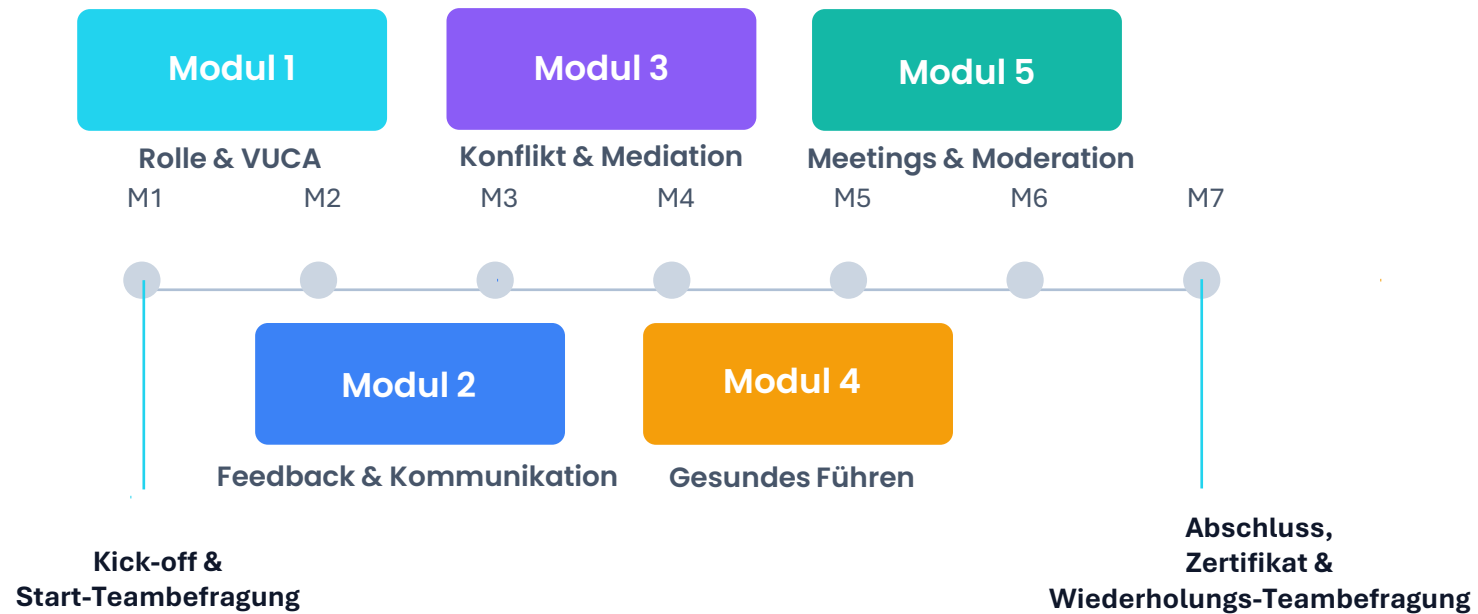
Modul 1

Rolle & VUCA

Modul 3

Konflikt & Mediation

Modul 5

Meetings & Moderation

M1 M2 M3 M4 M5 M6 M7

Modul 2

Feedback & Kommunikation

Modul 4

Gesundes Führen

Kick-off & Start-Teambefragung

Abschluss, Zertifikat & Wiederholungs-Teambefragung